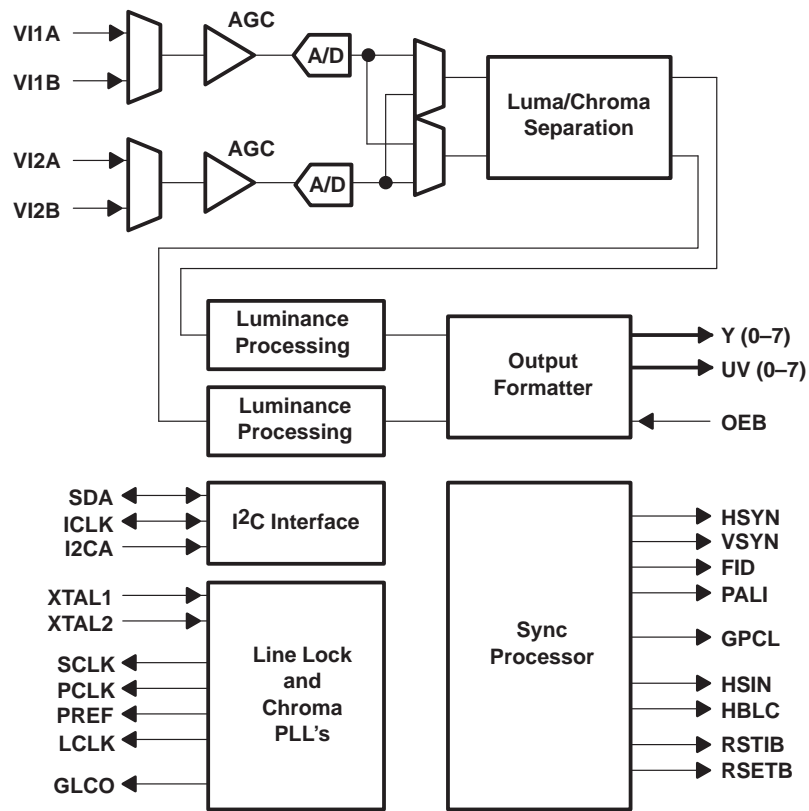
VI1A
VI1B
AGC
A/D
VI2A
VI2B
AGC
A/D
Luma/Chroma Separation
Luminance Processing
Luminance Processing
Output Formatter
Y (0–7)
UV (0–7)
OEB
SDA
ICLK
I2CA
$I^2C$ Interface
XTAL1
XTAL2
SCLK
PCLK
PREF
LCLK
GLCO
Line Lock and Chroma PLL's
Sync Processor
HSYN
VSYN
FID
PALI
GPCL
HSIN
HBLC
RSTIB
RSETB